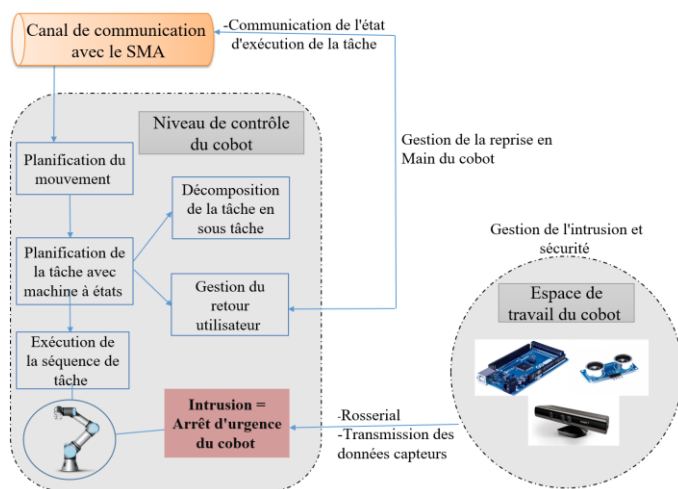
Canal de communication avec le SMA

-Communication de l'état d'exécution de la tâche

Niveau de contrôle du cobot

Gestion de la reprise en Main du cobot

Planification du mouvement

Décomposition de la tâche en sous tâche

Planification de la tâche avec machine à états

Gestion du retour utilisateur

Gestion de l'intrusion et sécurité

Espace de travail du cobot

Exécution de la séquence de tâche

Intrusion = Arrêt d'urgence du cobot

-Rosserial
-Transmission des données capteurs